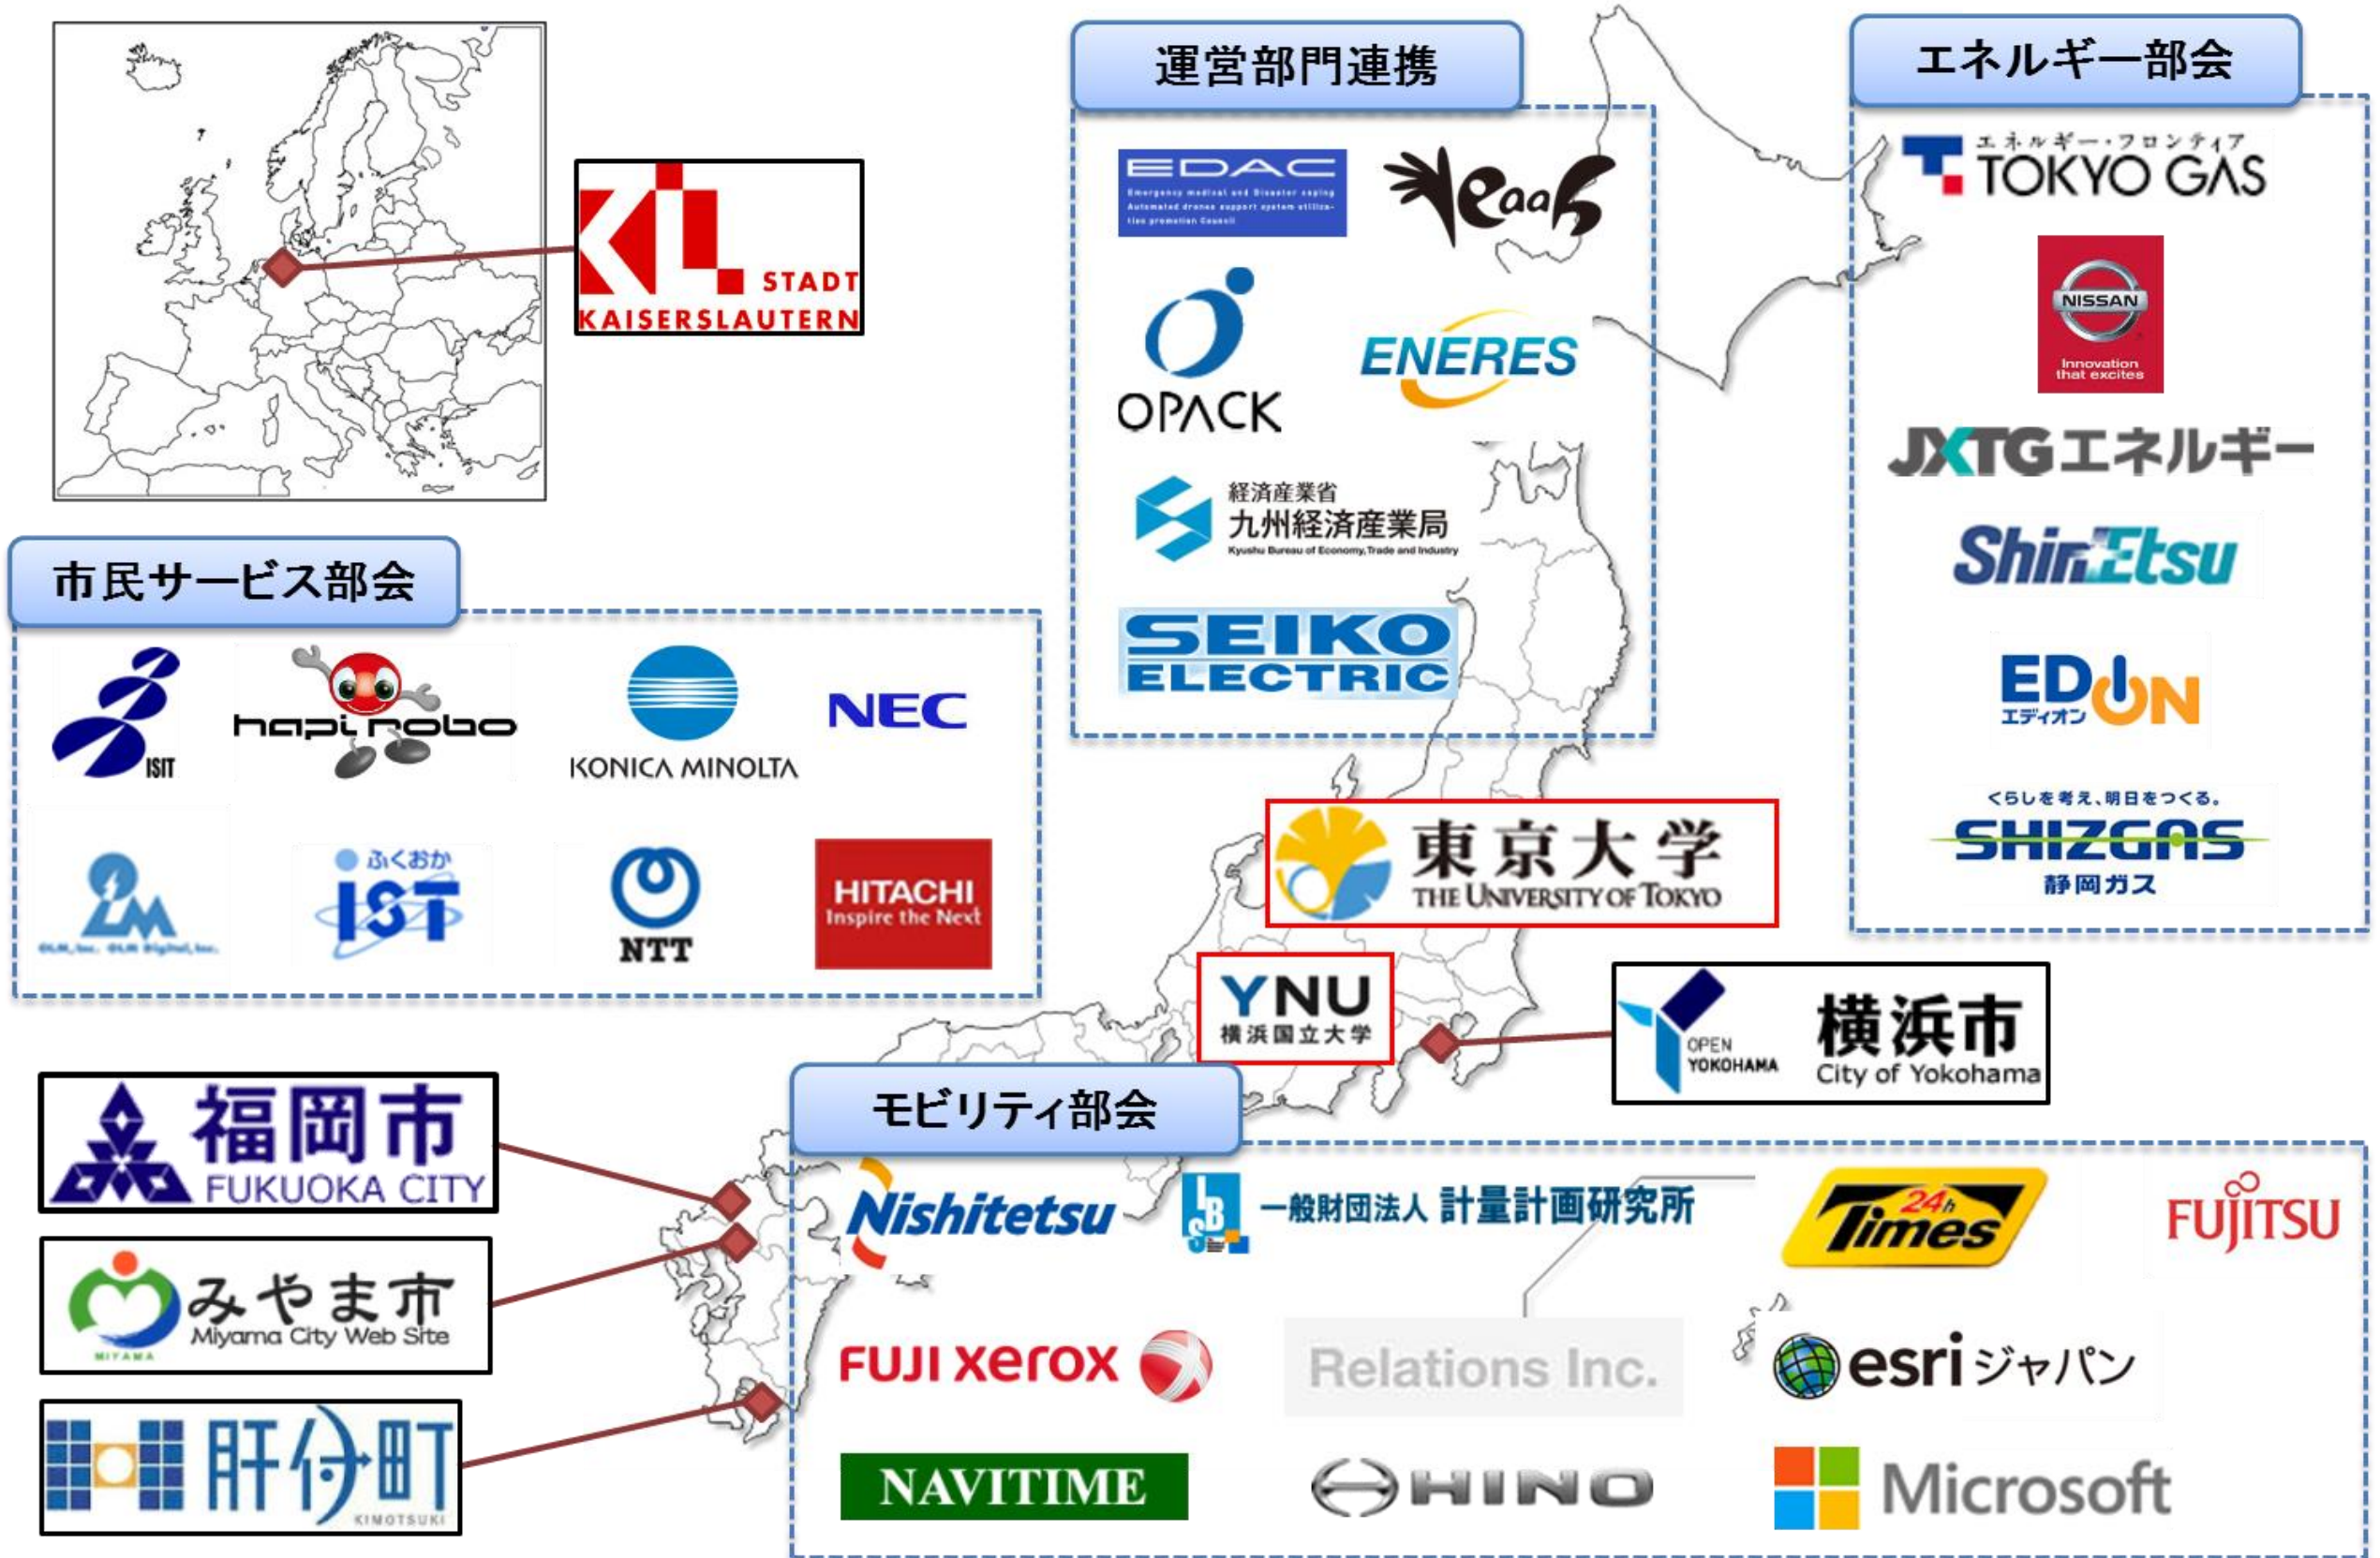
KL STADT KAISERSLAUTERN

運営部門連携

EDAC Emergency medical and Disaster coping Automated drones support system utilization promotion Council

eaak

OPACK

ENERES

経済産業省 九州経済産業局 Kyushu Bureau of Economy, Trade and Industry

SEIKO ELECTRIC

エネルギー部会

エネルギー・フロンティア TOKYO GAS

NISSAN Innovation that excites

JXTGエネルギー

ShinEtsu

EDION エディオン

くらしを考え、明日をつくる。 SHIZGAS 静岡ガス

市民サービス部会

ISIT

hapi robo

KONICA MINOLTA

NEC

OLM

ふくおか IST

NTT

HITACHI Inspire the Next

東京大学 THE UNIVERSITY OF TOKYO

YNU 横浜国立大学

OPEN YOKOHAMA 横浜市 City of Yokohama

福岡市 FUKUOKA CITY

みやま市 Miyama City Web Site MIYAMA

肝付町 KIMOTSUKI

モビリティ部会

Nishitetsu

一般財団法人 計量計画研究所

24h Times

FUJITSU

FUJI xerox

Relations Inc.

esri ジャパン

NAVITIME

HINO

Microsoft